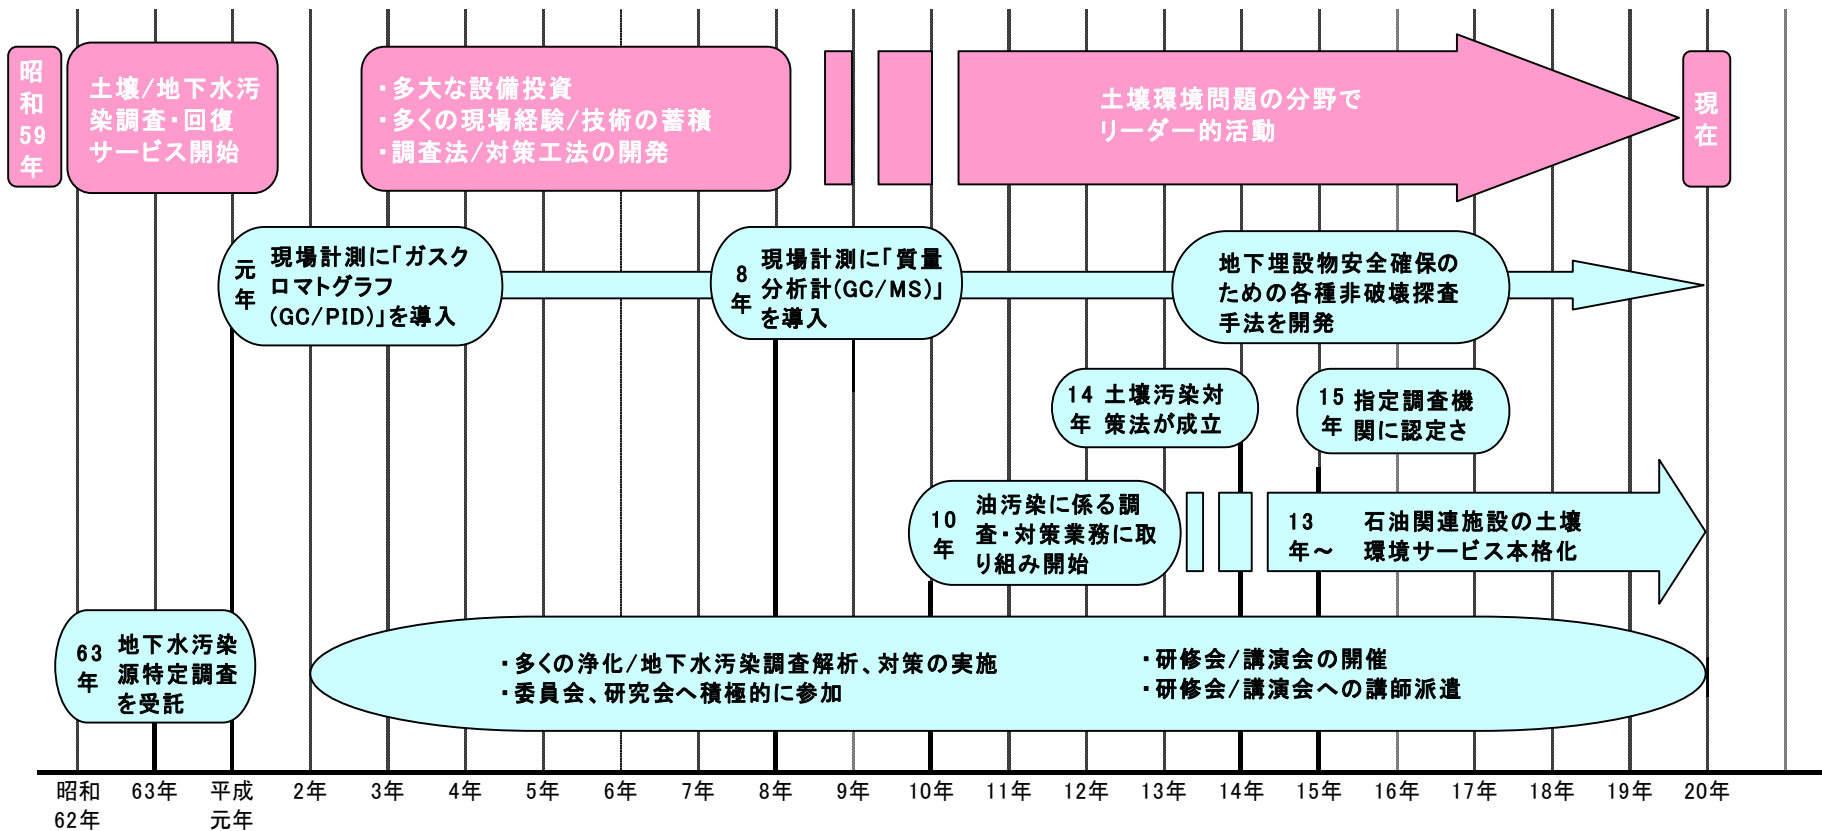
昭和59年

土壌/地下水汚染調査・回復サービス開始

・多大な設備投資
・多くの現場経験/技術の蓄積
・調査法/対策工法の開発

土壌環境問題の分野でリーダー的活動

現在

元年 現場計測に「ガスクロマトグラフ(GC/PID)」を導入

8年 現場計測に「質量分析計(GC/MS)」を導入

地下埋設物安全確保のための各種非破壊探査手法を開発

14年 土壌汚染対策法が成立

15年 指定調査機関に認定さ

10年 油汚染に係る調査・対策業務に取り組み開始

13年～ 石油関連施設の土壌環境サービス本格化

63年 地下水汚染源特定調査を受託

・多くの浄化/地下水汚染調査解析、対策の実施
・委員会、研究会へ積極的に参加

・研修会/講演会の開催
・研修会/講演会への講師派遣

昭和62年 63年 平成元年 2年 3年 4年 5年 6年 7年 8年 9年 10年 11年 12年 13年 14年 15年 16年 17年 18年 19年 20年